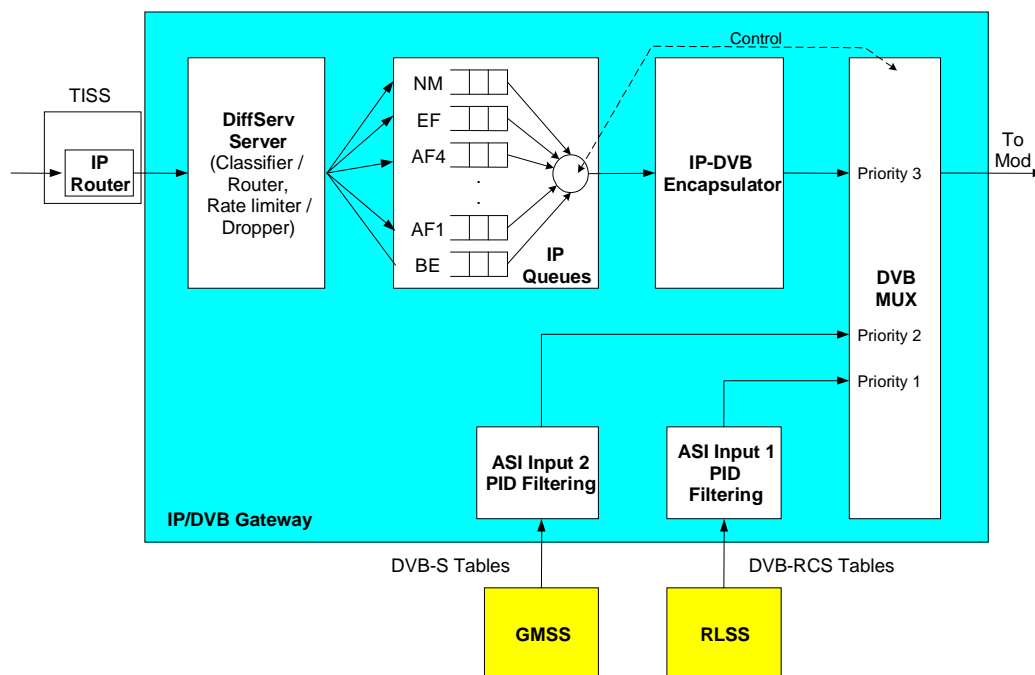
TISS

IP Router

DiffServ Server (Classifier / Router, Rate limiter / Dropper)

NM

EF

AF4

.

.

AF1

BE

IP Queues

Control

IP-DVB Encapsulator

Priority 3

DVB MUX

Priority 2

Priority 1

To Mod

ASI Input 2 PID Filtering

ASI Input 1 PID Filtering

IP/DVB Gateway

DVB-S Tables

DVB-RCS Tables

GMSS

RLSS